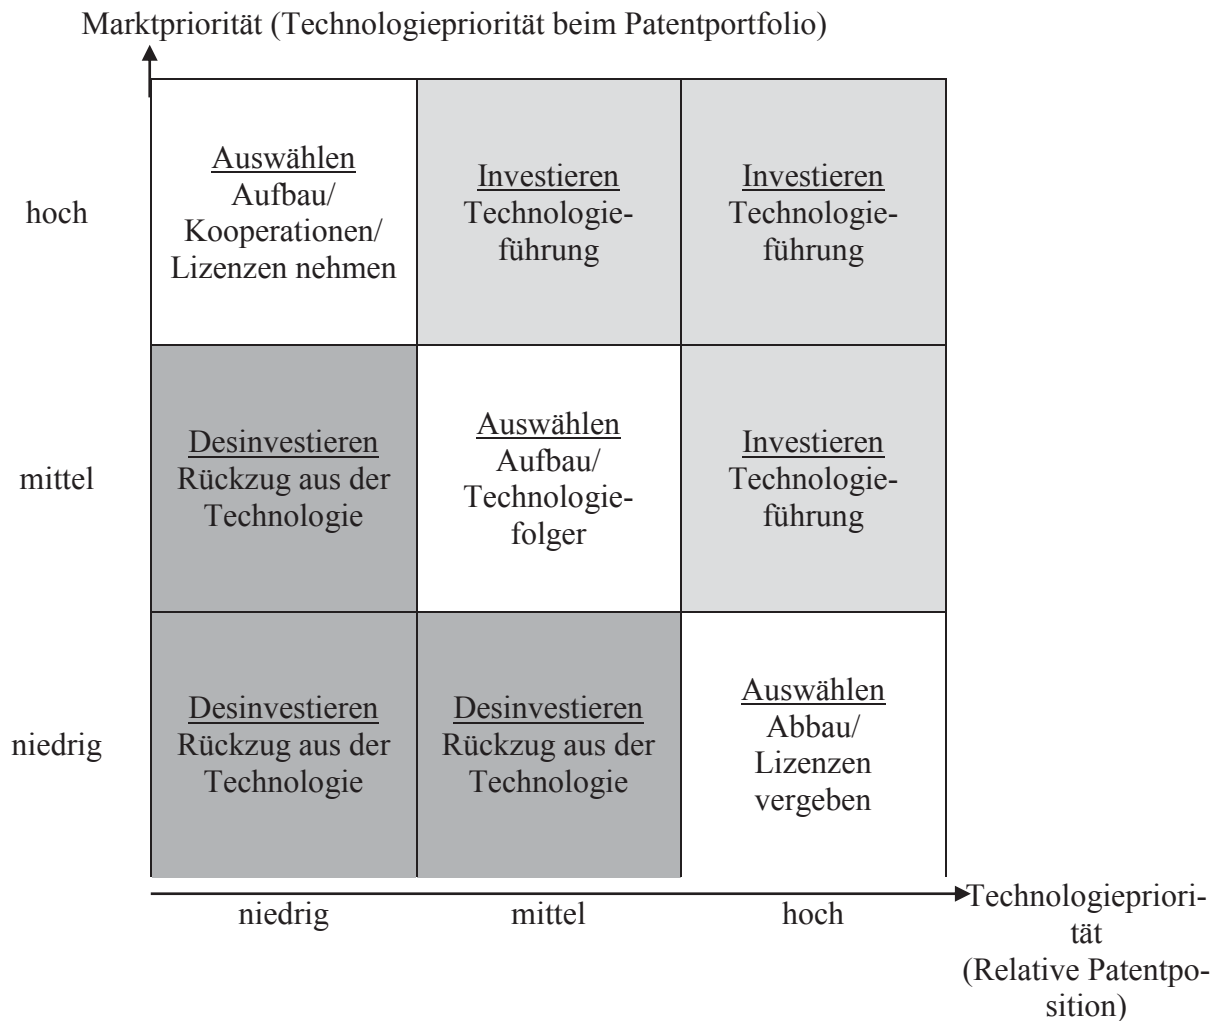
Marktpriorität (Technologiepriorität beim Patentportfolio)

| | | | |
|---|---|---|---|
| hoch | Auswählen Aufbau/ Kooperationen/ Lizenzen nehmen | Investieren Technologieführung | Investieren Technologieführung |
| mittel | Desinvestieren Rückzug aus der Technologie | Auswählen Aufbau/ Technologiefolger | Investieren Technologieführung |
| niedrig | Desinvestieren Rückzug aus der Technologie | Desinvestieren Rückzug aus der Technologie | Auswählen Abbau/ Lizenzen vergeben |
| | niedrig | mittel | hoch |

Technologiepriorität (Relative Patentposition)